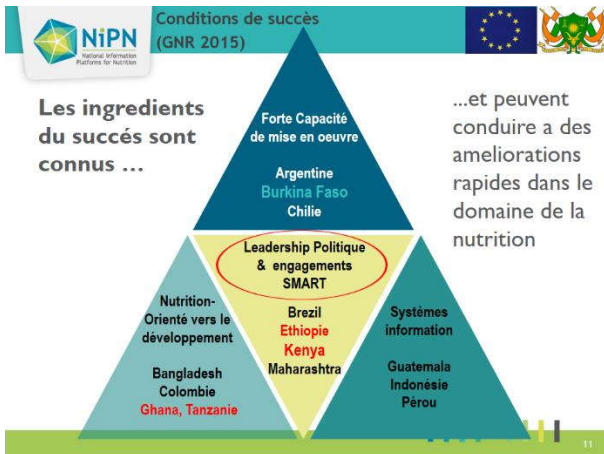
NiPN
National Information Platforms for Nutrition

Conditions de succès (GNR 2015)

Les ingredients du succés sont connus …

…et peuvent conduire a des ameliorations rapides dans le domaine de la nutrition

Forte Capacité de mise en oeuvre

Argentine
Burkina Faso
Chilie

Leadership Politique & engagements SMART

Brezil
Ethiopie
Kenya
Maharashtra

Nutrition-Orienté vers le développement

Bangladesh
Colombie
Ghana, Tanzanie

Systèmes information

Guatemala
Indonésie
Pérou

11